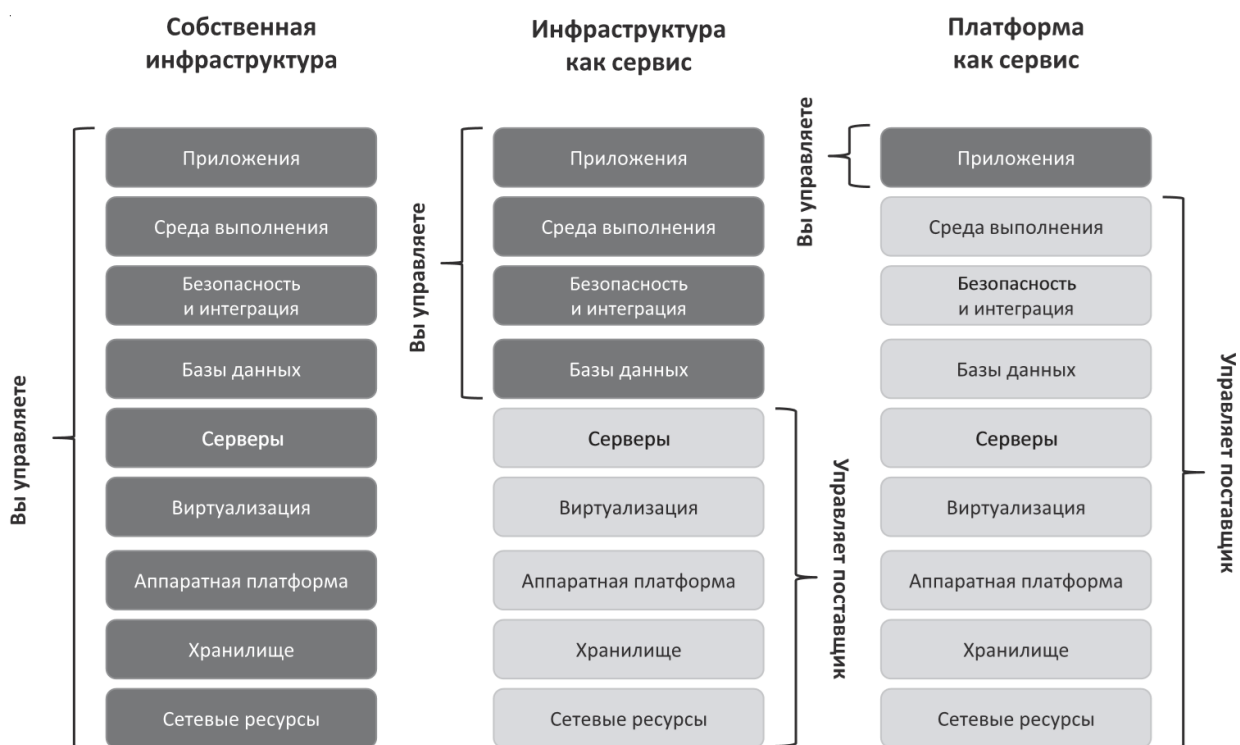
Собственная инфраструктура

Вы управляете

Приложения

Среда выполнения

Безопасность и интеграция

Базы данных

Серверы

Виртуализация

Аппаратная платформа

Хранилище

Сетевые ресурсы

Инфраструктура как сервис

Вы управляете

Приложения

Среда выполнения

Безопасность и интеграция

Базы данных

Управляет поставщик

Серверы

Виртуализация

Аппаратная платформа

Хранилище

Сетевые ресурсы

Платформа как сервис

Вы управляете

Приложения

Управляет поставщик

Среда выполнения

Безопасность и интеграция

Базы данных

Серверы

Виртуализация

Аппаратная платформа

Хранилище

Сетевые ресурсы